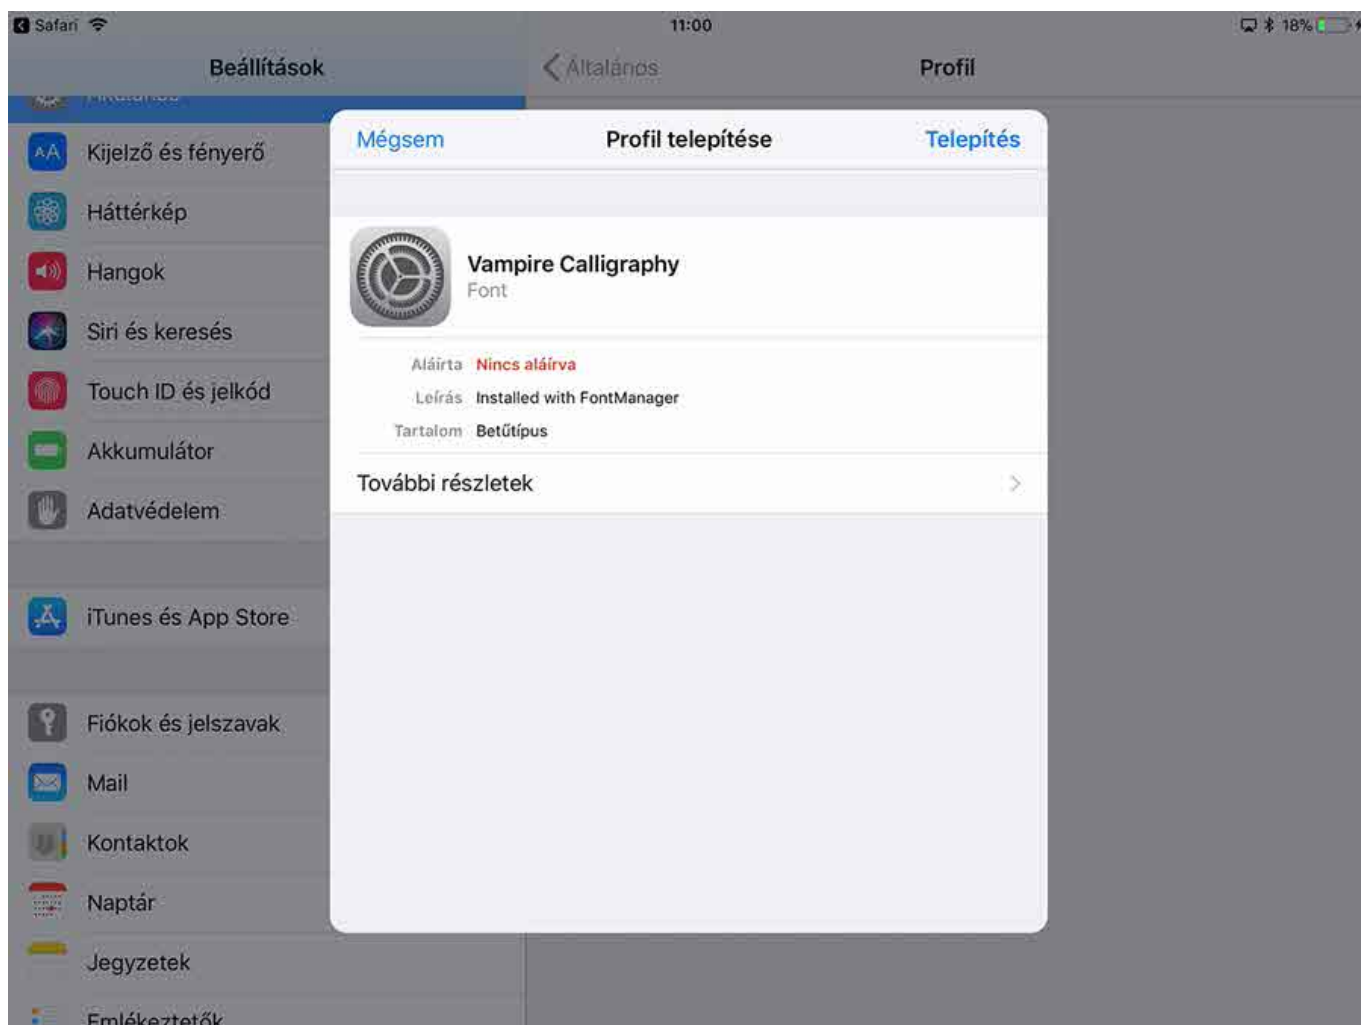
Safari
11:00
18%

Beállítások
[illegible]
AA Kijelző és fényerő
Háttérkép
Hangok
Siri és keresés
Touch ID és jelkód
Akkumulátor
Adatvédelem
iTunes és App Store
Fiókok és jelszavak
Mail
Kontaktok
Naptár
Jegyzetek
Emlékeztetők

Általános
Profil

Mégsem
Profil telepítése
Telepítés

Vampire Calligraphy
Font

Aláírta Nincs aláírva
Leírás Installed with FontManager
Tartalom Betűtípus

További részletek